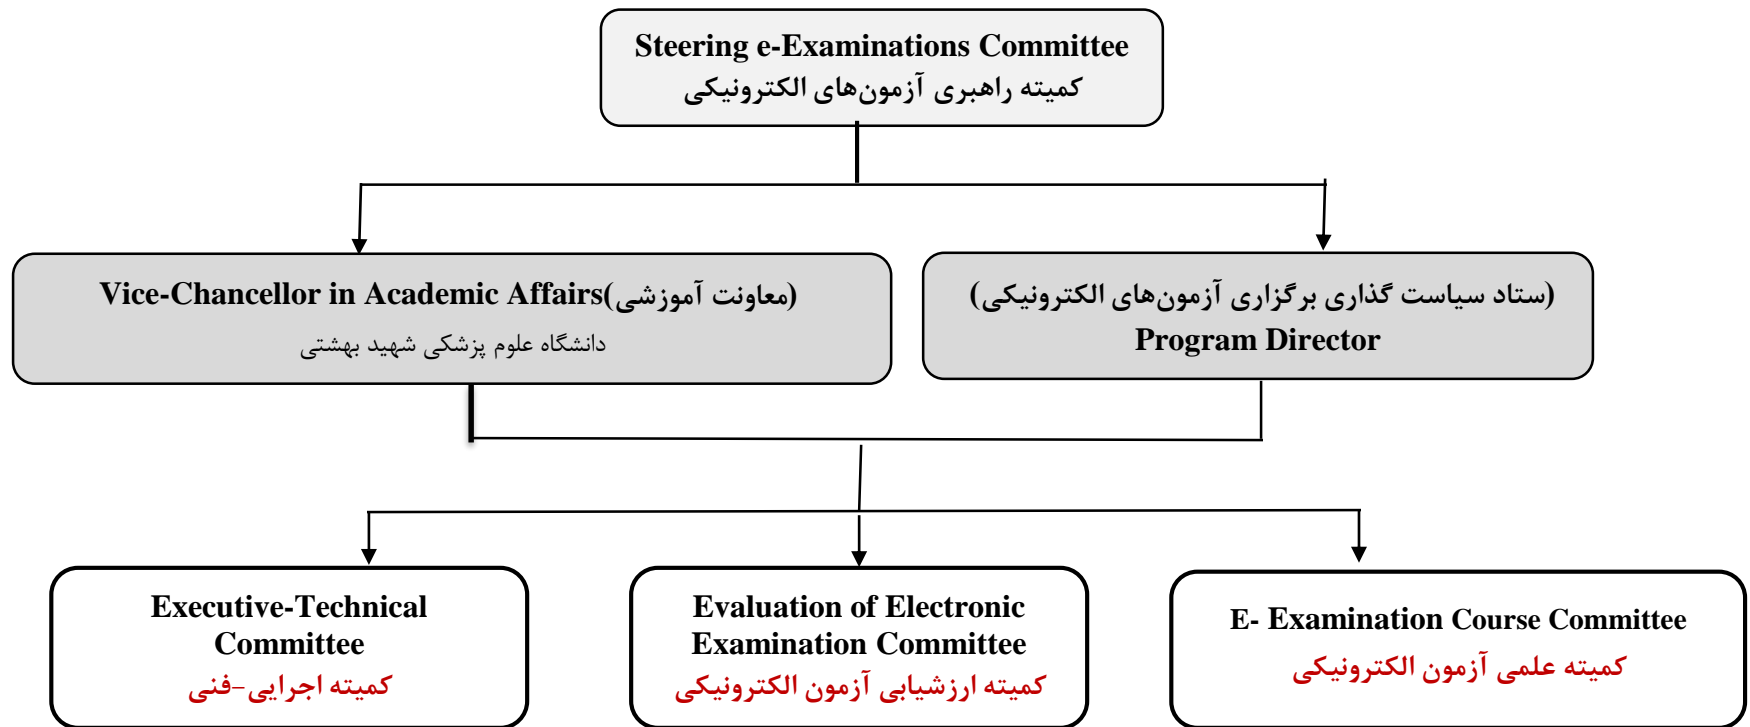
Steering e-Examinations Committee
کمیته راهبری آزمون‌های الکترونیکی

Vice-Chancellor in Academic Affairs(معاونت آموزشی)
دانشگاه علوم پزشکی شهید بهشتی

(ستاد سیاست گذاری برگزاری آزمون‌های الکترونیکی)
Program Director

Executive-Technical Committee
کمیته اجرایی-فنی

Evaluation of Electronic Examination Committee
کمیته ارزشیابی آزمون الکترونیکی

E- Examination Course Committee
کمیته علمی آزمون الکترونیکی